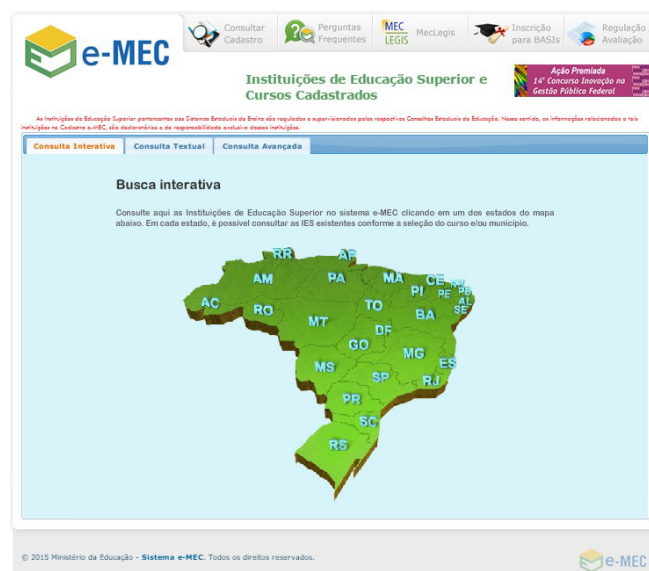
e-MEC

Consultar Cadastro

Perguntas Frequentes

MEC LEGIS MecLegis

Inscrição para BASIs

Regulação Avaliação

Instituições de Educação Superior e Cursos Cadastrados

Ação Premiada
14º Concurso Inovação na Gestão Pública Federal

As Instituições de Educação Superior pertencentes aos Sistemas Estaduais de Ensino são reguladas e supervisionadas pelos respectivos Conselhos Estaduais de Educação. Nesse sentido, as informações relacionadas a tais instituições no Cadastro e-MEC, são declaratórias e de responsabilidade exclusiva dessas instituições.

Consulta Interativa | Consulta Textual | Consulta Avançada

Busca interativa

Consulte aqui as Instituições de Educação Superior no sistema e-MEC clicando em um dos estados do mapa abaixo. Em cada estado, é possível consultar as IES existentes conforme a seleção do curso e/ou município.

RR AP AM PA MA CE RN PB PE AL SE AC RO PI TO BA MT DF GO MG ES MS SP RJ PR SC RS

© 2015 Ministério da Educação - Sistema e-MEC. Todos os direitos reservados.

e-MEC